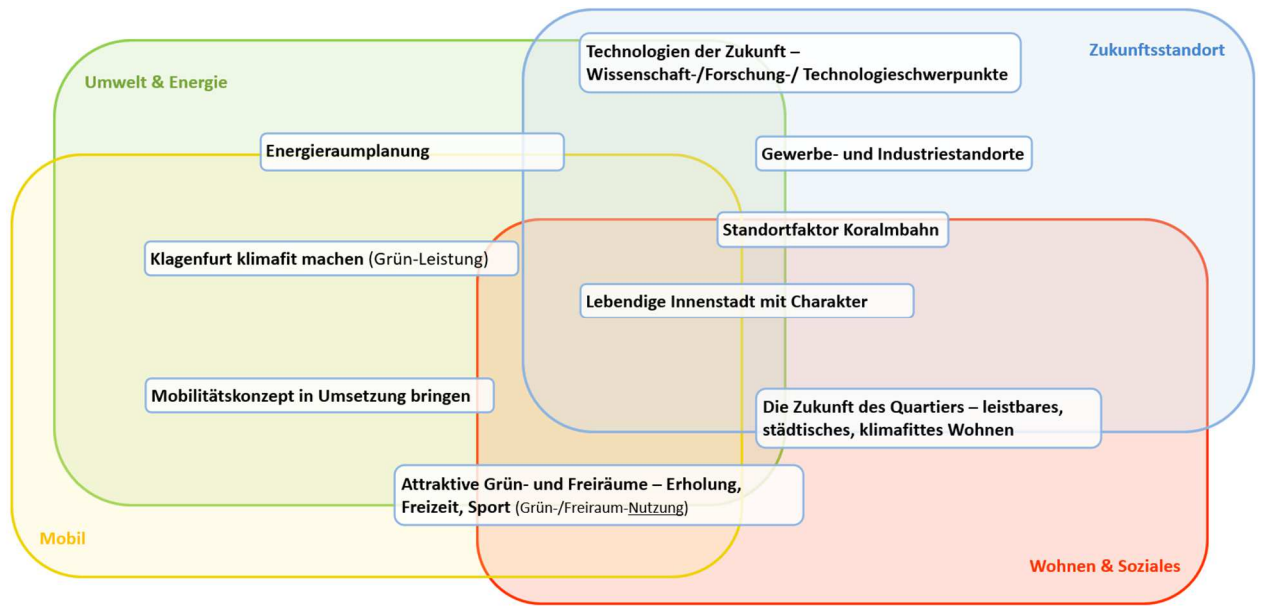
Umwelt & Energie

Technologien der Zukunft – Wissenschaft-/Forschung-/ Technologieschwerpunkte

Zukunftsstandort

Energieraumplanung

Gewerbe- und Industriestandorte

Standortfaktor Koralmbahn

Klagenfurt klimafit machen (Grün-Leistung)

Lebendige Innenstadt mit Charakter

Mobilitätskonzept in Umsetzung bringen

Die Zukunft des Quartiers – leistbares, städtisches, klimafittes Wohnen

Attraktive Grün- und Freiräume – Erholung, Freizeit, Sport (Grün-/Freiraum-Nutzung)

Mobil

Wohnen & Soziales